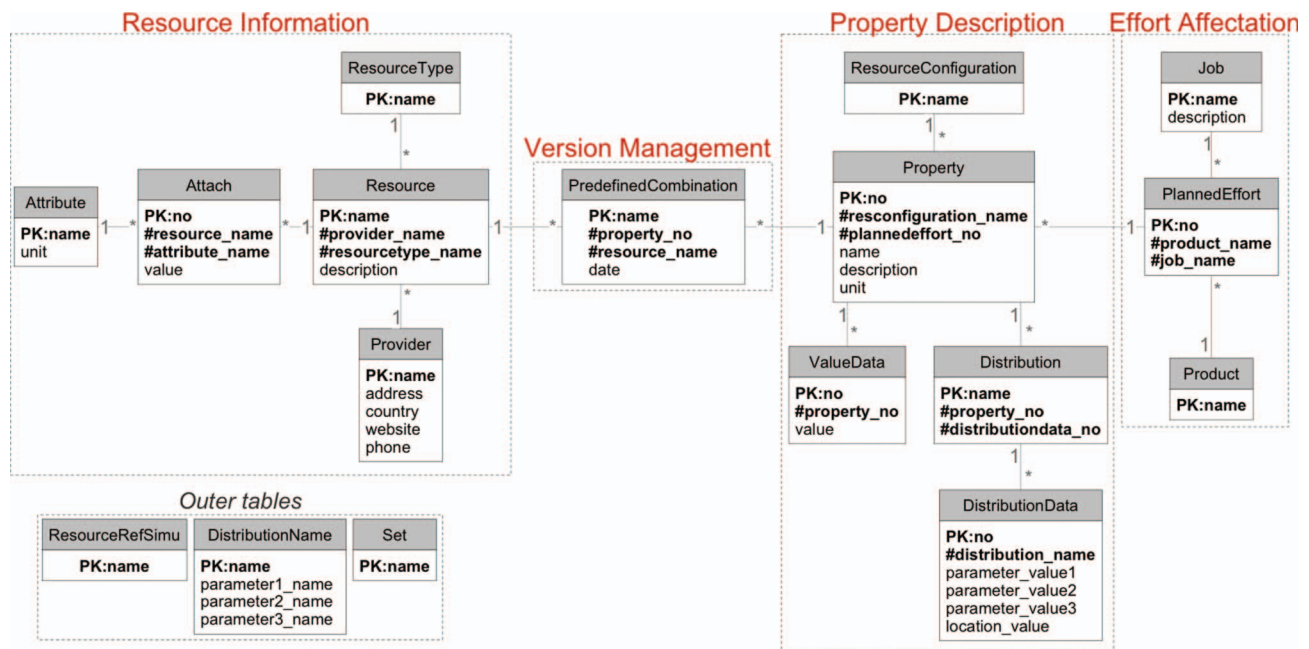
Resource Information

ResourceType
PK:name

Attribute
PK:name
unit

Attach
PK:no
#resource_name
#attribute_name
value

Resource
PK:name
#provider_name
#resourcetype_name
description

Provider
PK:name
address
country
website
phone

1 * 1 * 1 * * 1

Version Management

PredefinedCombination
PK:name
#property_no
#resource_name
date

1 * * 1

Property Description

ResourceConfiguration
PK:name

Property
PK:no
#resconfiguration_name
#plannedeffort_no
name
description
unit

ValueData
PK:no
#property_no
value

Distribution
PK:name
#property_no
#distributiondata_no

DistributionData
PK:no
#distribution_name
parameter_value1
parameter_value2
parameter_value3
location_value

1 * 1 * 1 * 1 * * 1

Effort Affectation

Job
PK:name
description

PlannedEffort
PK:no
#product_name
#job_name

Product
PK:name

1 * * 1

Outer tables

ResourceRefSimu
PK:name

DistributionName
PK:name
parameter1_name
parameter2_name
parameter3_name

Set
PK:name